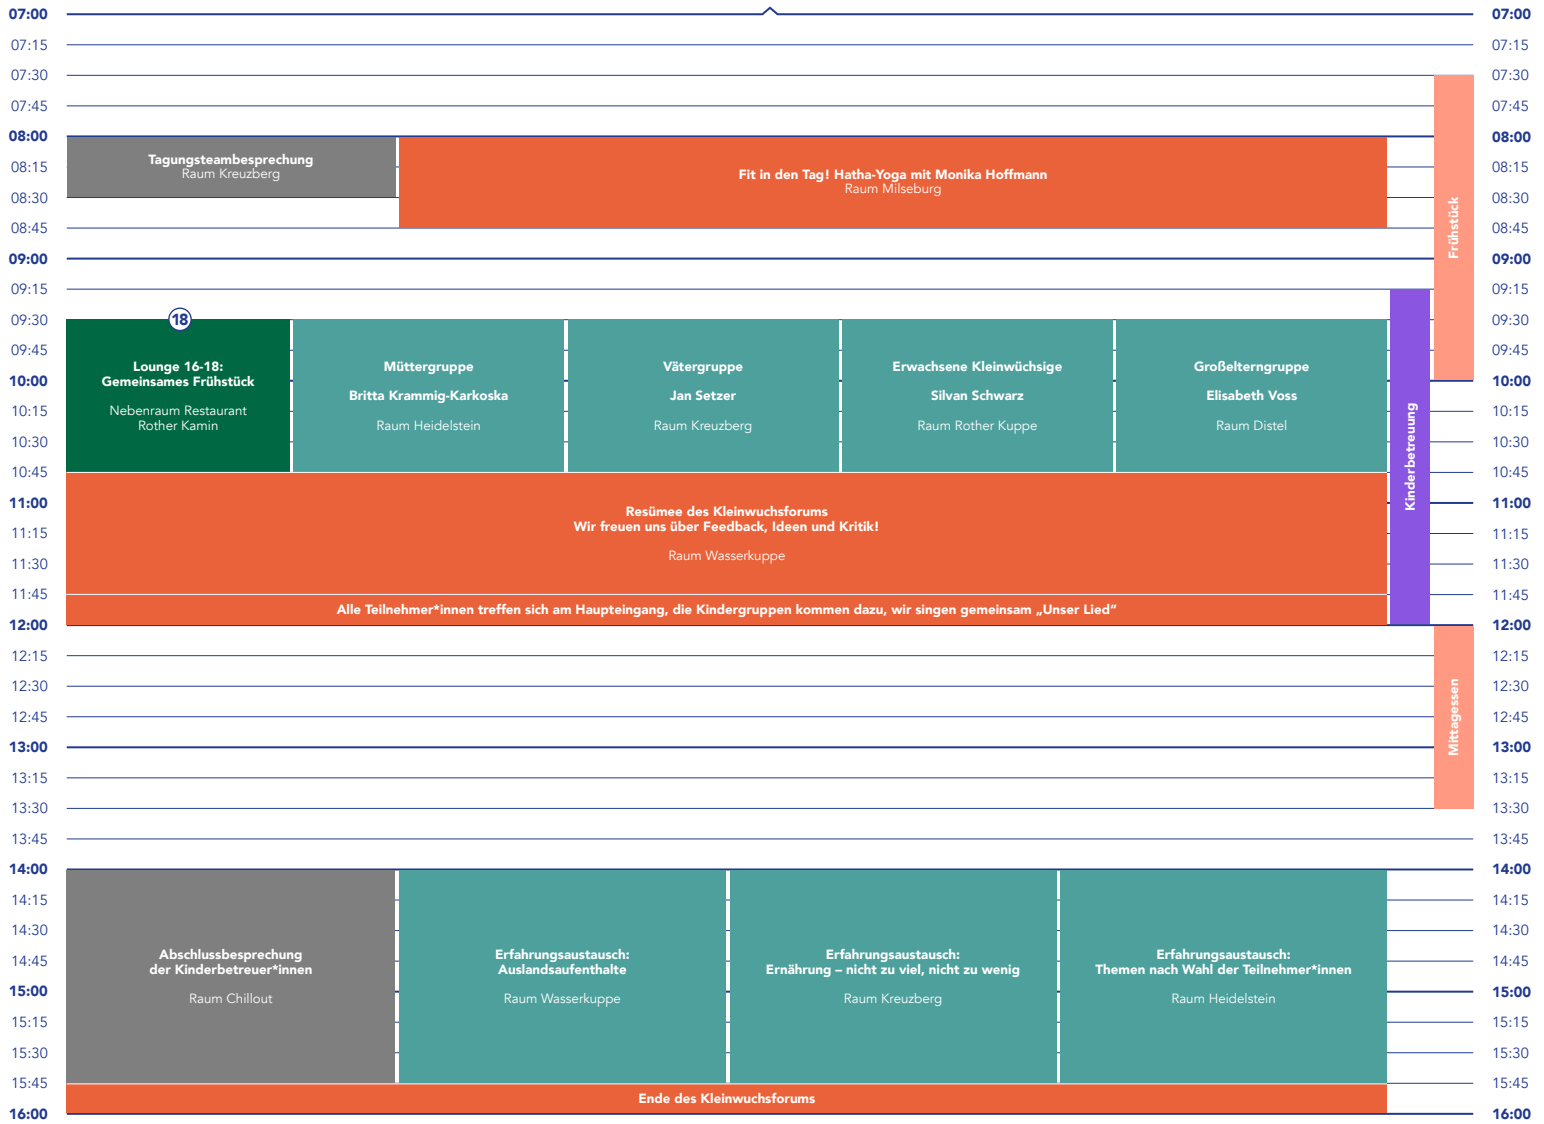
07:00
07:15
07:30
07:45
08:00
08:15
08:30
08:45
09:00
09:15
09:30
09:45
10:00
10:15
10:30
10:45
11:00
11:15
11:30
11:45
12:00
12:15
12:30
12:45
13:00
13:15
13:30
13:45
14:00
14:15
14:30
14:45
15:00
15:15
15:30
15:45
16:00

Tagungsteambesprechung
Raum Kreuzberg

Fit in den Tag! Hatha-Yoga mit Monika Hoffmann
Raum Milseburg

Frühstück

18

Lounge 16-18:
Gemeinsames Frühstück

Nebenraum Restaurant
Rother Kamin

Müttergruppe

Britta Krammig-Karkoska

Raum Heidelstein

Vätergruppe

Jan Setzer

Raum Kreuzberg

Erwachsene Kleinwüchsige

Silvan Schwarz

Raum Rother Kuppe

Großelterngruppe

Elisabeth Voss

Raum Distel

Kinderbetreuung

Resümee des Kleinwuchsforums
Wir freuen uns über Feedback, Ideen und Kritik!

Raum Wasserkuppe

Alle Teilnehmer*innen treffen sich am Haupteingang, die Kindergruppen kommen dazu, wir singen gemeinsam „Unser Lied“

Mittagessen

Abschlussbesprechung
der Kinderbetreuer*innen

Raum Chillout

Erfahrungsaustausch:
Auslandsaufenthalte

Raum Wasserkuppe

Erfahrungsaustausch:
Ernährung – nicht zu viel, nicht zu wenig

Raum Kreuzberg

Erfahrungsaustausch:
Themen nach Wahl der Teilnehmer*innen

Raum Heidelstein

Ende des Kleinwuchsforums

07:00
07:15
07:30
07:45
08:00
08:15
08:30
08:45
09:00
09:15
09:30
09:45
10:00
10:15
10:30
10:45
11:00
11:15
11:30
11:45
12:00
12:15
12:30
12:45
13:00
13:15
13:30
13:45
14:00
14:15
14:30
14:45
15:00
15:15
15:30
15:45
16:00